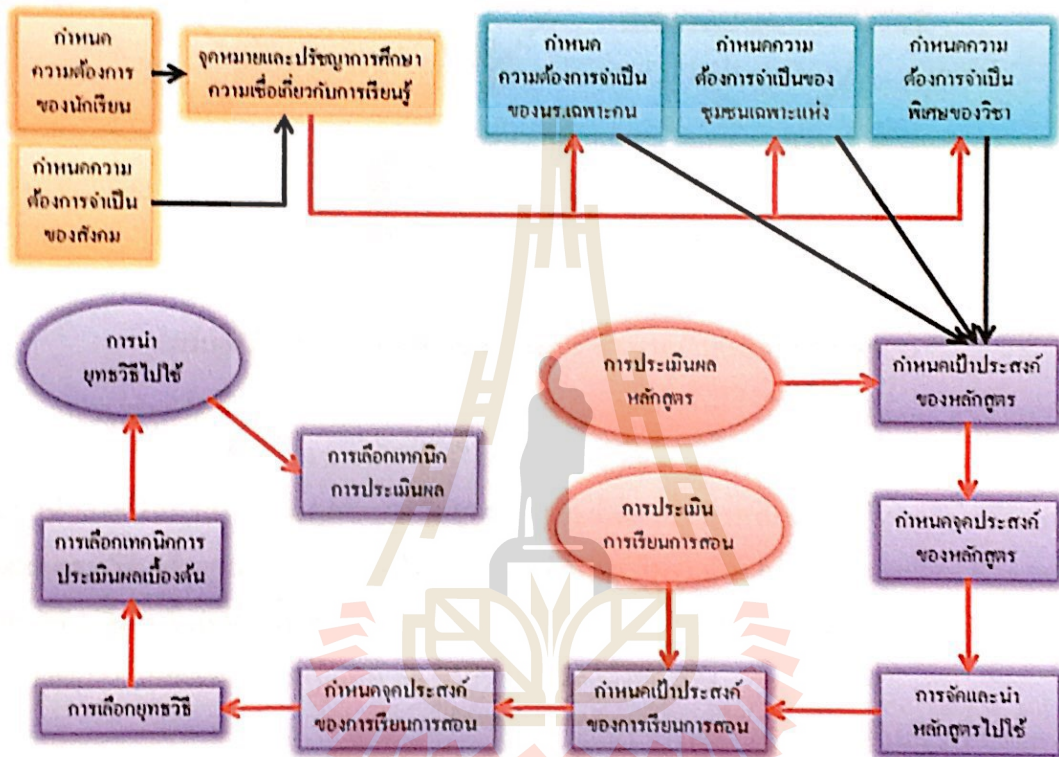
กำหนดความต้องการของนักเรียน

จุดหมายและปรัชญาการศึกษาความเชื่อเกี่ยวกับการเรียนรู้

กำหนดความต้องการจำเป็นของสังคม

กำหนดความต้องการจำเป็นของนร.เฉพาะกน

กำหนดความต้องการจำเป็นของชุมชนเฉพาะแห่ง

กำหนดความต้องการจำเป็นพิเศษของวิชา

การนำยุทธวิธีไปใช้

การประเมินผลหลักสูตร

กำหนดเป้าประสงค์ของหลักสูตร

การเลือกเทคนิกการประเมินผล

การประเมินการเรียนการสอน

กำหนดจุดประสงค์ของหลักสูตร

การเลือกเทคนิกการประเมินผลเบื้องต้น

การเลือกยุทธวิธี

กำหนดจุดประสงค์ของการเรียนการสอน

กำหนดเป้าประสงค์ของการเรียนการสอน

การจัดและนำหลักสูตรไปใช้